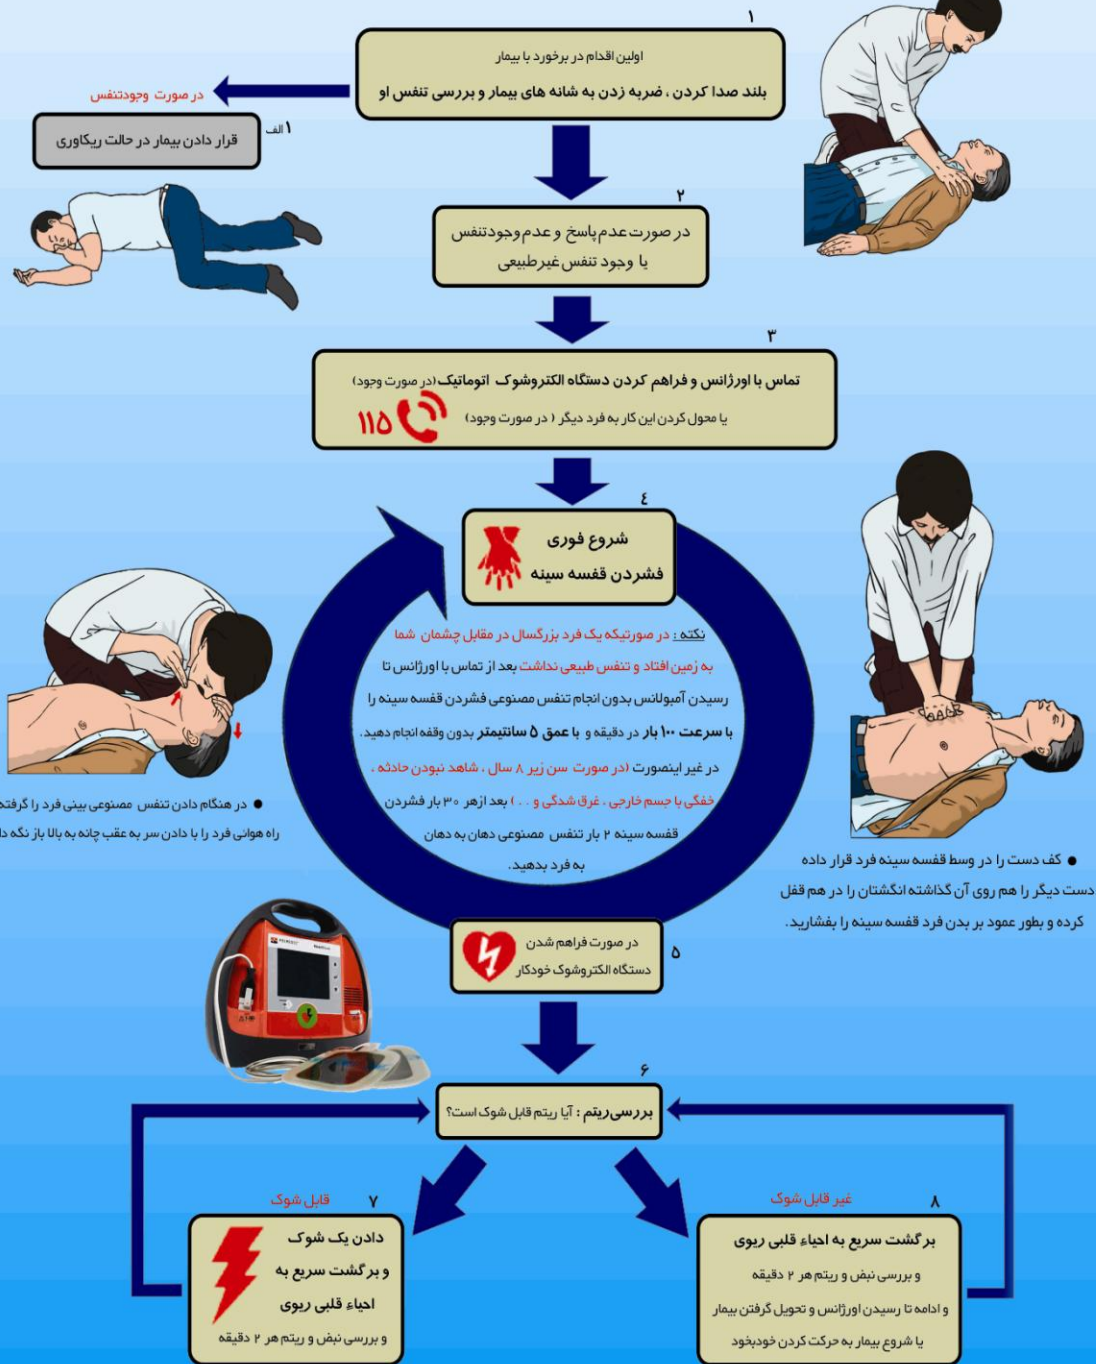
۱
اولین اقدام در برخورد با بیمار
بلند صدا کردن ، ضربه زدن به شانه های بیمار و بررسی تنفس او

در صورت وجودتنفس

۱ الف
قرار دادن بیمار در حالت ریکاوری

۲
در صورت عدم پاسخ و عدم وجودتنفس
یا وجود تنفس غیرطبیعی

۳
تماس با اورژانس و فراهم کردن دستگاه الکتروشوک اتوماتیک (در صورت وجود)
یا محول کردن این کار به فرد دیگر ( در صورت وجود)
۱۱۵

٤
شروع فوری
فشردن قفسه سینه

نکته : در صورتیکه یک فرد بزرگسال در مقابل چشمان شما به زمین افتاد و تنفس طبیعی نداشت بعد از تماس با اورژانس تا رسیدن آمبولانس بدون انجام تنفس مصنوعی فشردن قفسه سینه را با سرعت ۱۰۰ بار در دقیقه و با عمق ۵ سانتیمتر بدون وقفه انجام دهید.
در غیر اینصورت (در صورت سن زیر ۸ سال ، شاهد نبودن حادثه ، خفگی با جسم خارجی ، غرق شدگی و . . . ) بعد ازهر ۳۰ بار فشردن قفسه سینه ۲ بار تنفس مصنوعی دهان به دهان به فرد بدهید.

● در هنگام دادن تنفس مصنوعی بینی فرد را گرفته
راه هوائی فرد را با دادن سر به عقب چانه به بالا باز نگه دا

● کف دست را در وسط قفسه سینه فرد قرار داده دست دیگر را هم روی آن گذاشته انگشتان را در هم قفل کرده و بطور عمود بر بدن فرد قفسه سینه را بفشارید.

۵
در صورت فراهم شدن
دستگاه الکتروشوک خودکار

۶
بررسی ریتم : آیا ریتم قابل شوک است؟

قابل شوک
۷
دادن یک شوک
و برگشت سریع به
احیاء قلبی ریوی
و بررسی نبض و ریتم هر ۲ دقیقه

غیر قابل شوک
۸
برگشت سریع به احیاء قلبی ریوی
و بررسی نبض و ریتم هر ۲ دقیقه
و ادامه تا رسیدن اورژانس و تحویل گرفتن بیمار
یا شروع بیمار به حرکت کردن خودبخود